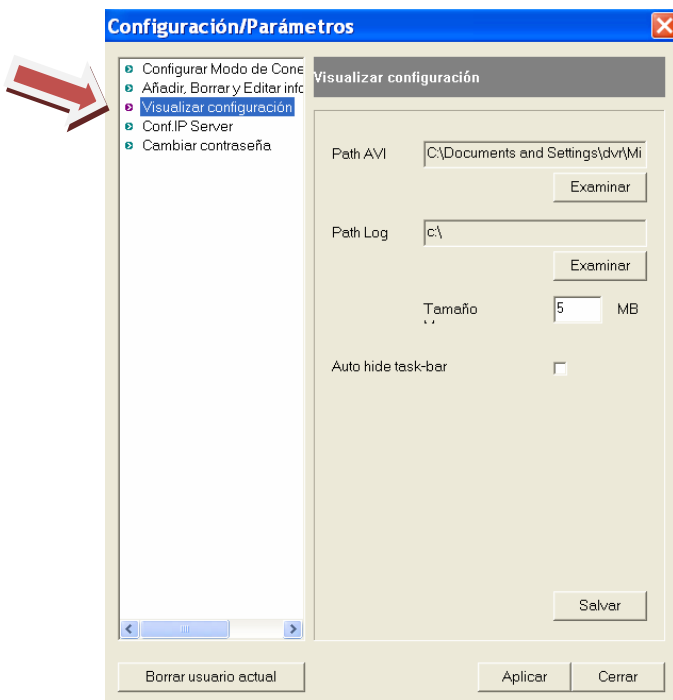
Configuración/Parámetros

Configurar Modo de Cone
Añadir, Borrar y Editar info
Visualizar configuración
Conf.IP Server
Cambiar contraseña

Visualizar configuración

Path AVI C:\Documents and Settings\dvr\Mi
Examinar

Path Log c:\
Examinar

Tamaño 5 MB

Auto hide task-bar

Salvar

Borrar usuario actual
Aplicar
Cerrar